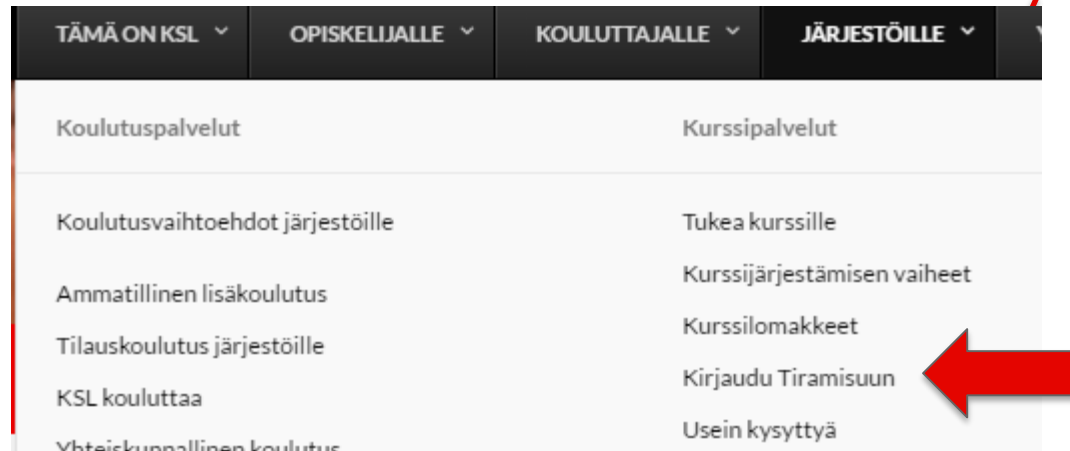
TÄMÄ ON KSL ˅ OPISKELIJALLE ˅ KOULUTTAJALLE ˅ JÄRJESTÖILLE ˅

Koulutuspalvelut

Koulutusvaihtoehdot järjestöille

Ammatillinen lisäkoulutus

Tilauskoulutus järjestöille

KSL kouluttaa

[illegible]

Kurssipalvelut

Tukea kurssille

Kurssijärjestämisen vaiheet

Kurssilomakkeet

Kirjaudu Tiramisuun

Usein kysyttyä